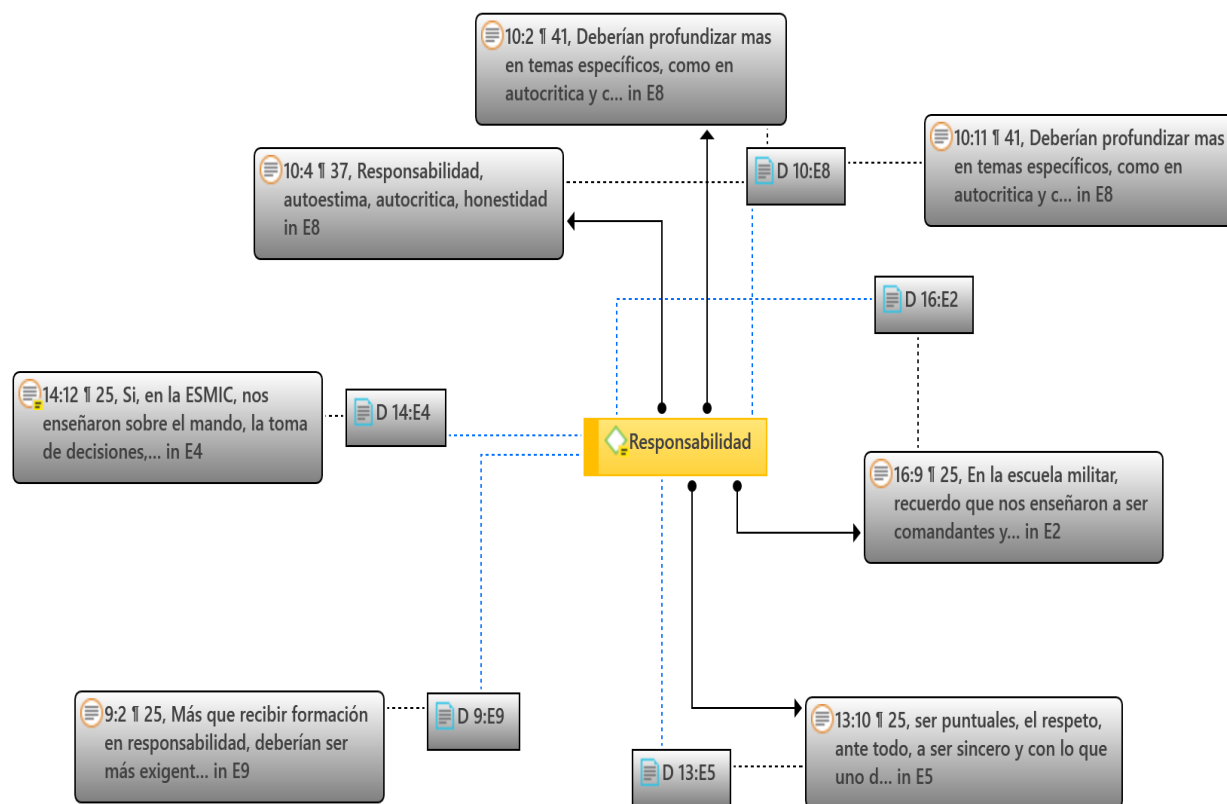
10:2 ¶ 41, Deberían profundizar mas en temas específicos, como en autocritica y c... in E8

10:4 ¶ 37, Responsabilidad, autoestima, autocritica, honestidad in E8

D 10:E8

10:11 ¶ 41, Deberían profundizar mas en temas específicos, como en autocritica y c... in E8

D 16:E2

14:12 ¶ 25, Si, en la ESMIC, nos enseñaron sobre el mando, la toma de decisiones,... in E4

D 14:E4

Responsabilidad

16:9 ¶ 25, En la escuela militar, recuerdo que nos enseñaron a ser comandantes y... in E2

9:2 ¶ 25, Más que recibir formación en responsabilidad, deberían ser más exigent... in E9

D 9:E9

13:10 ¶ 25, ser puntuales, el respeto, ante todo, a ser sincero y con lo que uno d... in E5

D 13:E5